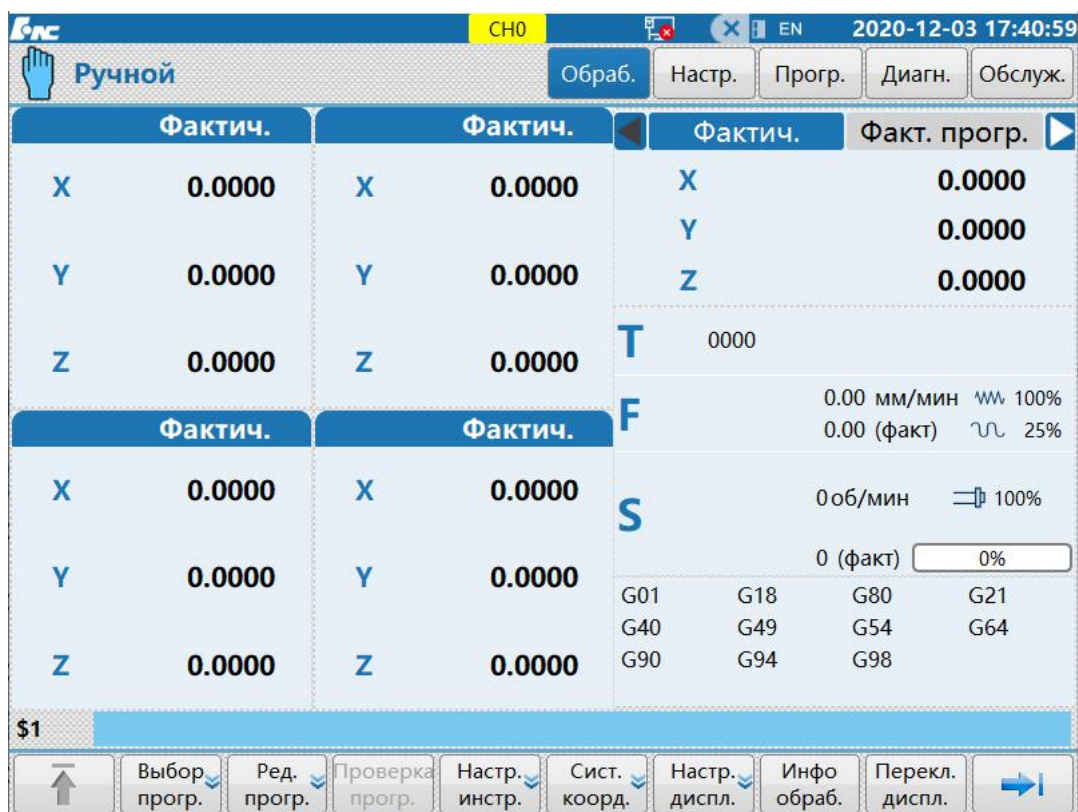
CNC CH0 EN 2020-12-03 17:40:59

Ручной

Обраб. Настр. Прогр. Диагн. Обслуж.

| Фактич. | |
|---|---|
| X | 0.0000 |
| Y | 0.0000 |
| Z | 0.0000 |

| Фактич. | |
|---|---|
| X | 0.0000 |
| Y | 0.0000 |
| Z | 0.0000 |

| Фактич. | |
|---|---|
| X | 0.0000 |
| Y | 0.0000 |
| Z | 0.0000 |

| Фактич. | |
|---|---|
| X | 0.0000 |
| Y | 0.0000 |
| Z | 0.0000 |

Фактич. Факт. прогр.

X 0.0000
Y 0.0000
Z 0.0000

T 0000

F 0.00 мм/мин 100%
0.00 (факт) 25%

S 0 об/мин 100%
0 (факт) 0%

| G01 | G18 | G80 | G21 |
|---|---|---|---|
| G40 | G49 | G54 | G64 |
| G90 | G94 | G98 | |

$1

Выбор прогр. | Ред. прогр. | Проверка прогр. | Настр. инстр. | Сист. коорд. | Настр. диспл. | Инфо обраб. | Перекл. диспл.